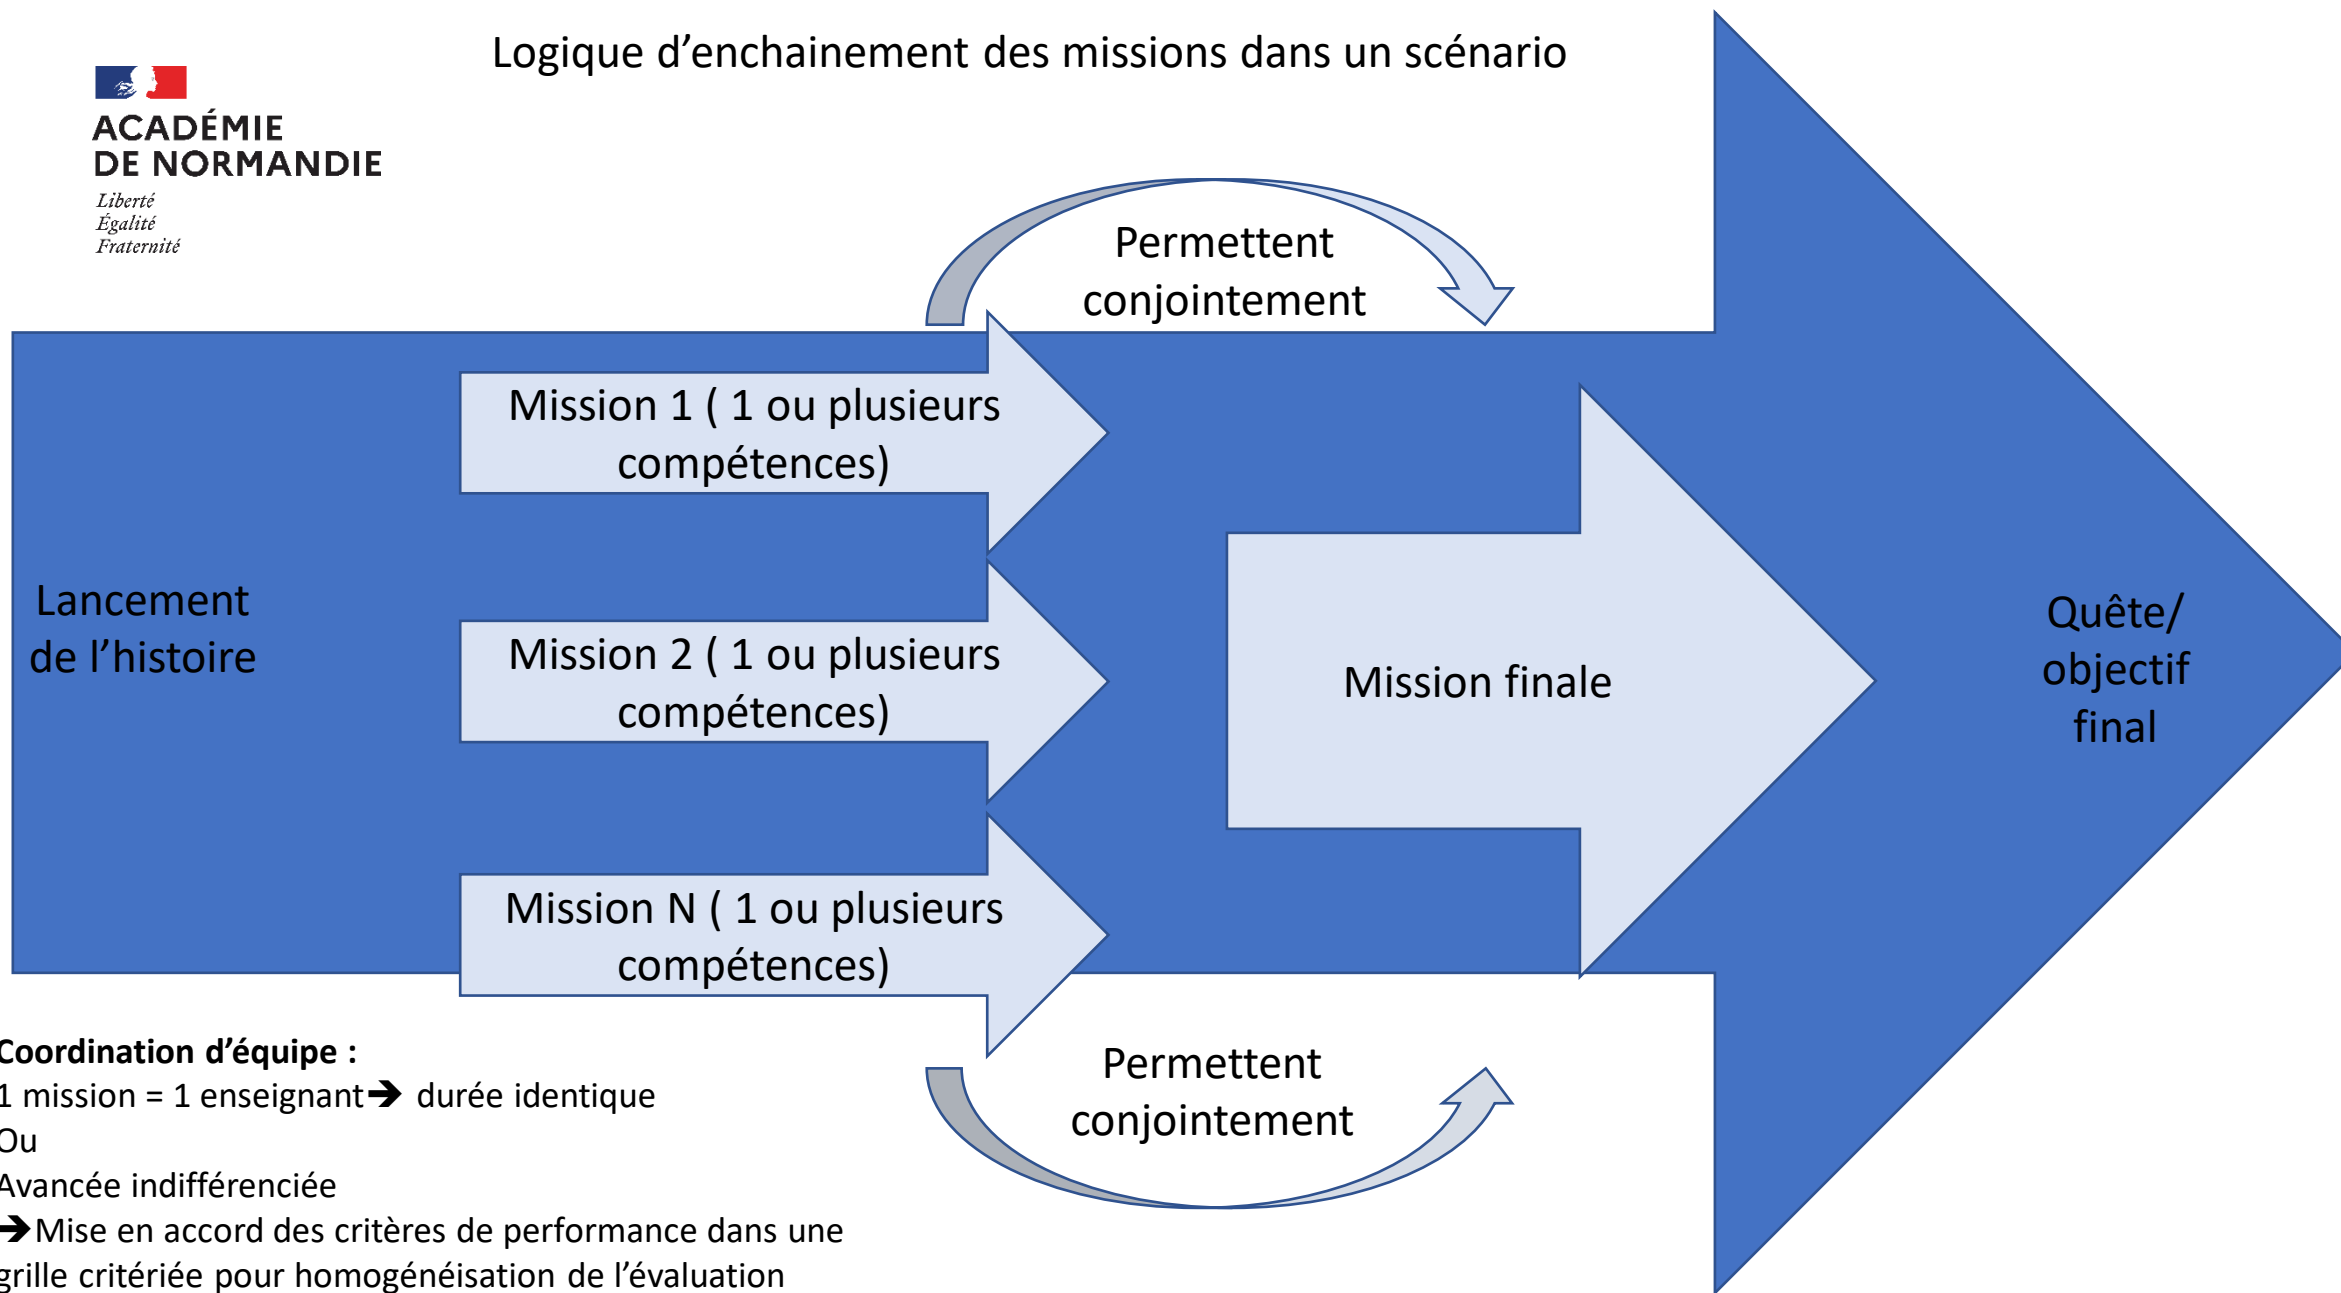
ACADÉMIE DE NORMANDIE
Liberté
Égalité
Fraternité

Logique d’enchainement des missions dans un scénario

Permettent conjointement

Lancement de l’histoire

Mission 1 ( 1 ou plusieurs compétences)

Mission 2 ( 1 ou plusieurs compétences)

Mission N ( 1 ou plusieurs compétences)

Mission finale

Quête/ objectif final

Permettent conjointement

Coordination d’équipe :
1 mission = 1 enseignant→ durée identique
Ou
Avancée indifférenciée
→Mise en accord des critères de performance dans une grille critériée pour homogénéisation de l’évaluation